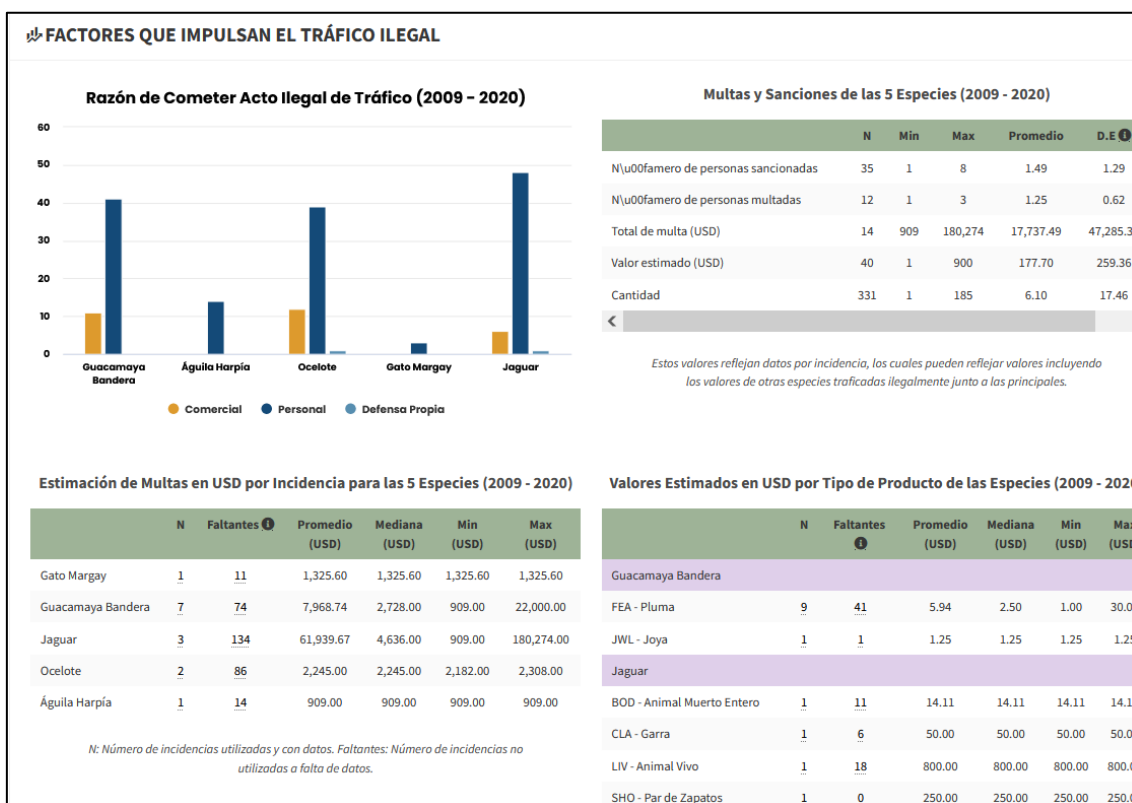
FACTORES QUE IMPULSAN EL TRÁFICO ILEGAL

Razón de Cometer Acto Ilegal de Tráfico (2009 - 2020)

60
50
40
30
20
10
0

Guacamaya Bandera
Águila Harpía
Ocelote
Gato Margay
Jaguar

Comercial Personal Defensa Propia

Multas y Sanciones de las 5 Especies (2009 - 2020)

| | N | Min | Max | Promedio | D.E |
|---|---|---|---|---|---|
| N\u00famero de personas sancionadas | 35 | 1 | 8 | 1.49 | 1.29 |
| N\u00famero de personas multadas | 12 | 1 | 3 | 1.25 | 0.62 |
| Total de multa (USD) | 14 | 909 | 180,274 | 17,737.49 | 47,285.3 |
| Valor estimado (USD) | 40 | 1 | 900 | 177.70 | 259.36 |
| Cantidad | 331 | 1 | 185 | 6.10 | 17.46 |

Estos valores reflejan datos por incidencia, los cuales pueden reflejar valores incluyendo los valores de otras especies traficadas ilegalmente junto a las principales.

Estimación de Multas en USD por Incidencia para las 5 Especies (2009 - 2020)

| | N | Faltantes | Promedio (USD) | Mediana (USD) | Min (USD) | Max (USD) |
|---|---|---|---|---|---|---|
| Gato Margay | 1 | 11 | 1,325.60 | 1,325.60 | 1,325.60 | 1,325.60 |
| Guacamaya Bandera | 7 | 74 | 7,968.74 | 2,728.00 | 909.00 | 22,000.00 |
| Jaguar | 3 | 134 | 61,939.67 | 4,636.00 | 909.00 | 180,274.00 |
| Ocelote | 2 | 86 | 2,245.00 | 2,245.00 | 2,182.00 | 2,308.00 |
| Águila Harpía | 1 | 14 | 909.00 | 909.00 | 909.00 | 909.00 |

N: Número de incidencias utilizadas y con datos. Faltantes: Número de incidencias no utilizadas a falta de datos.

Valores Estimados en USD por Tipo de Producto de las Especies (2009 - 202

| | N | Faltantes | Promedio (USD) | Mediana (USD) | Min (USD) | Ma (USD |
|---|---|---|---|---|---|---|
| Guacamaya Bandera | | | | | | |
| FEA - Pluma | 9 | 41 | 5.94 | 2.50 | 1.00 | 30.0 |
| JWL - Joya | 1 | 1 | 1.25 | 1.25 | 1.25 | 1.2 |
| Jaguar | | | | | | |
| BOD - Animal Muerto Entero | 1 | 11 | 14.11 | 14.11 | 14.11 | 14.1 |
| CLA - Garra | 1 | 6 | 50.00 | 50.00 | 50.00 | 50.0 |
| LIV - Animal Vivo | 1 | 18 | 800.00 | 800.00 | 800.00 | 800.0 |
| SHO - Par de Zapatos | 1 | 0 | 250.00 | 250.00 | 250.00 | 250.0 |